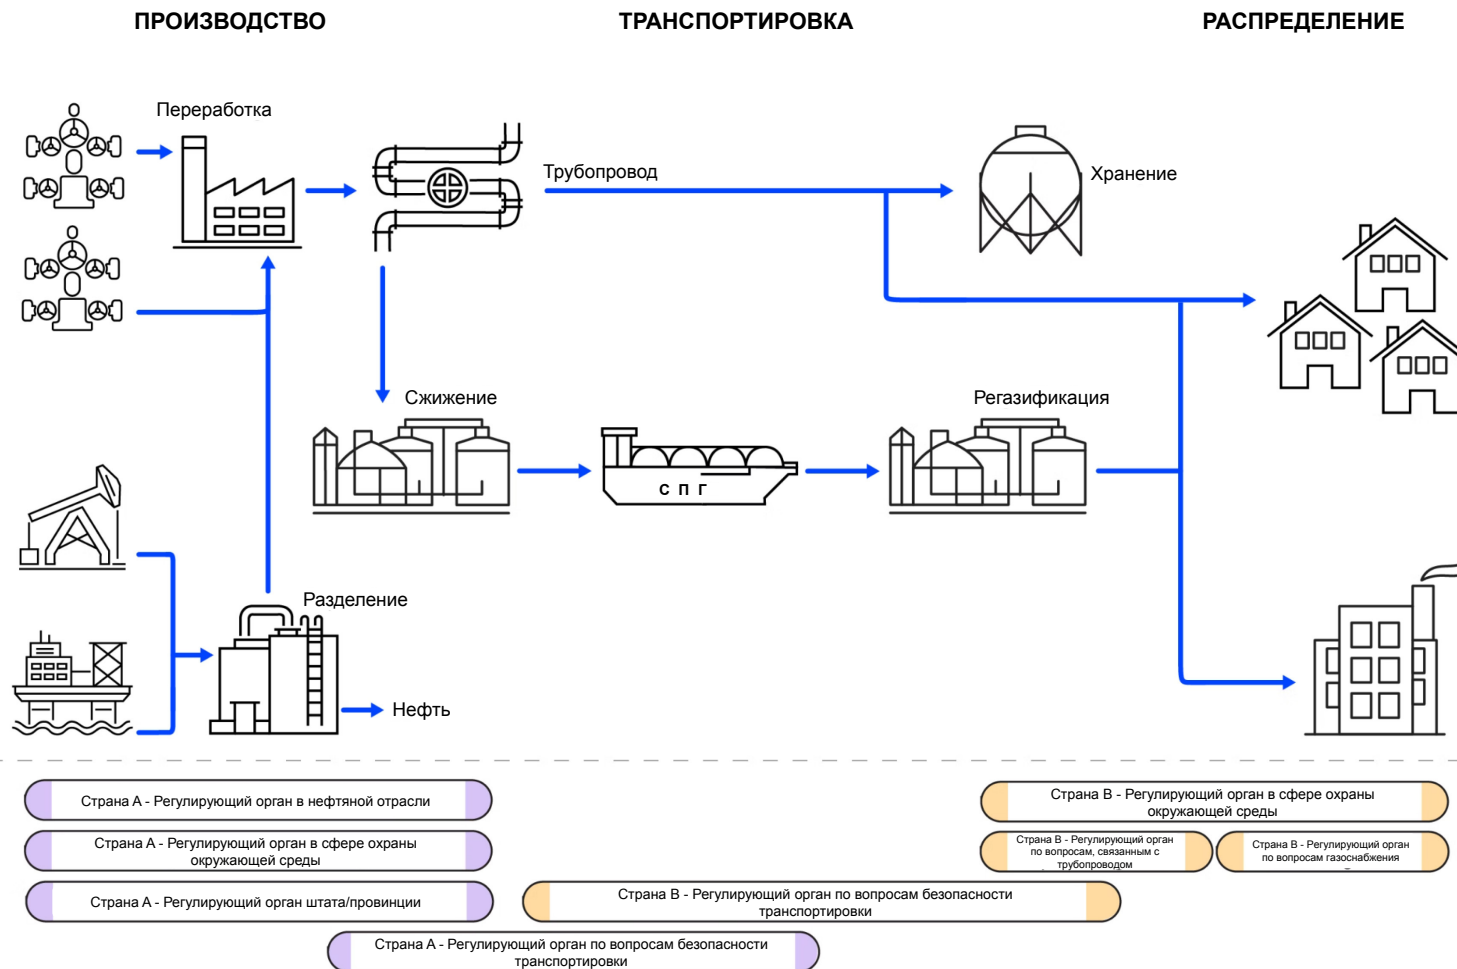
ПРОИЗВОДСТВО

ТРАНСПОРТИРОВКА

РАСПРЕДЕЛЕНИЕ

Переработка

Трубопровод

Хранение

Сжижение

Регазификация

С П Г

Разделение

Нефть

Страна А - Регулирующий орган в нефтяной отрасли

Страна А - Регулирующий орган в сфере охраны окружающей среды

Страна А - Регулирующий орган штата/провинции

Страна А - Регулирующий орган по вопросам безопасности транспортировки

Страна В - Регулирующий орган по вопросам безопасности транспортировки

Страна В - Регулирующий орган в сфере охраны окружающей среды

Страна В - Регулирующий орган по вопросам, связанным с трубопроводом

Страна В - Регулирующий орган по вопросам газоснабжения